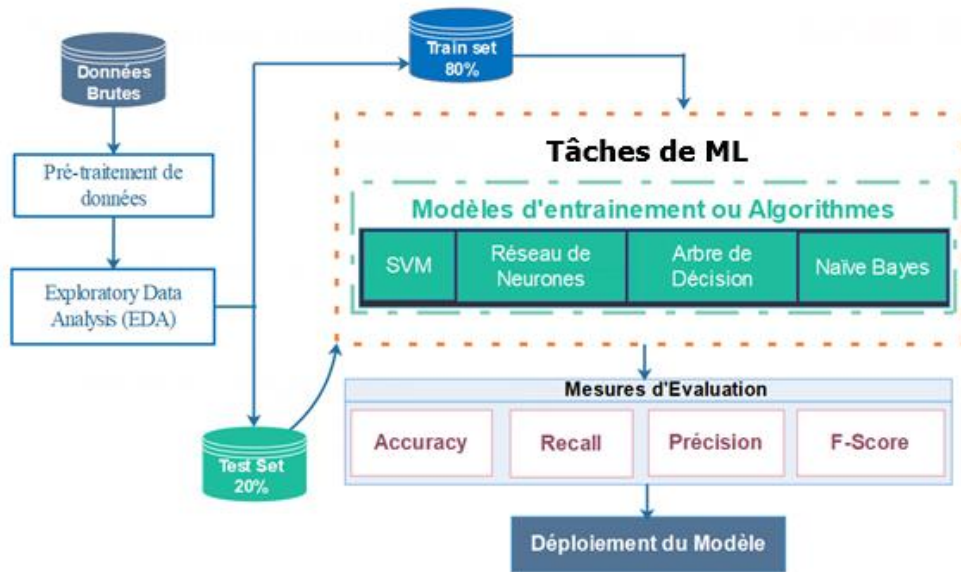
Données Brutes

Pré-traitement de données

Exploratory Data Analysis (EDA)

Train set 80%

Test Set 20%

Tâches de ML

Modèles d'entrainement ou Algorithmes

| SVM | Réseau de Neurones | Arbre de Décision | Naïve Bayes |
|---|---|---|---|

Mesures d'Evaluation

| Accuracy | Recall | Précision | F-Score |
|---|---|---|---|

Déploiement du Modèle